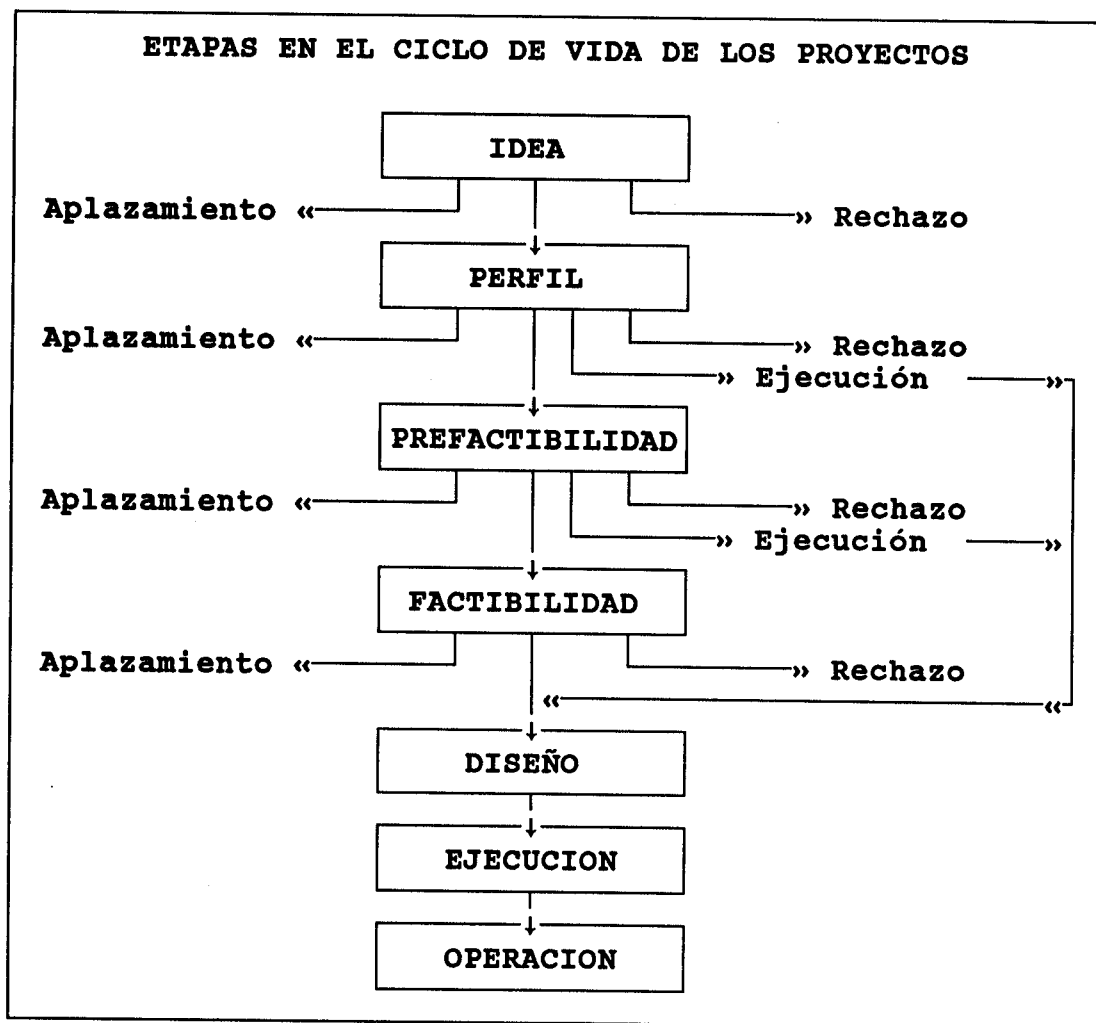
ETAPAS EN EL CICLO DE VIDA DE LOS PROYECTOS

IDEA

Aplazamiento «

» Rechazo

PERFIL

Aplazamiento «

» Rechazo

» Ejecución »

PREFACTIBILIDAD

Aplazamiento «

» Rechazo

» Ejecución »

FACTIBILIDAD

Aplazamiento «

» Rechazo

« «

DISEÑO

EJECUCION

OPERACION